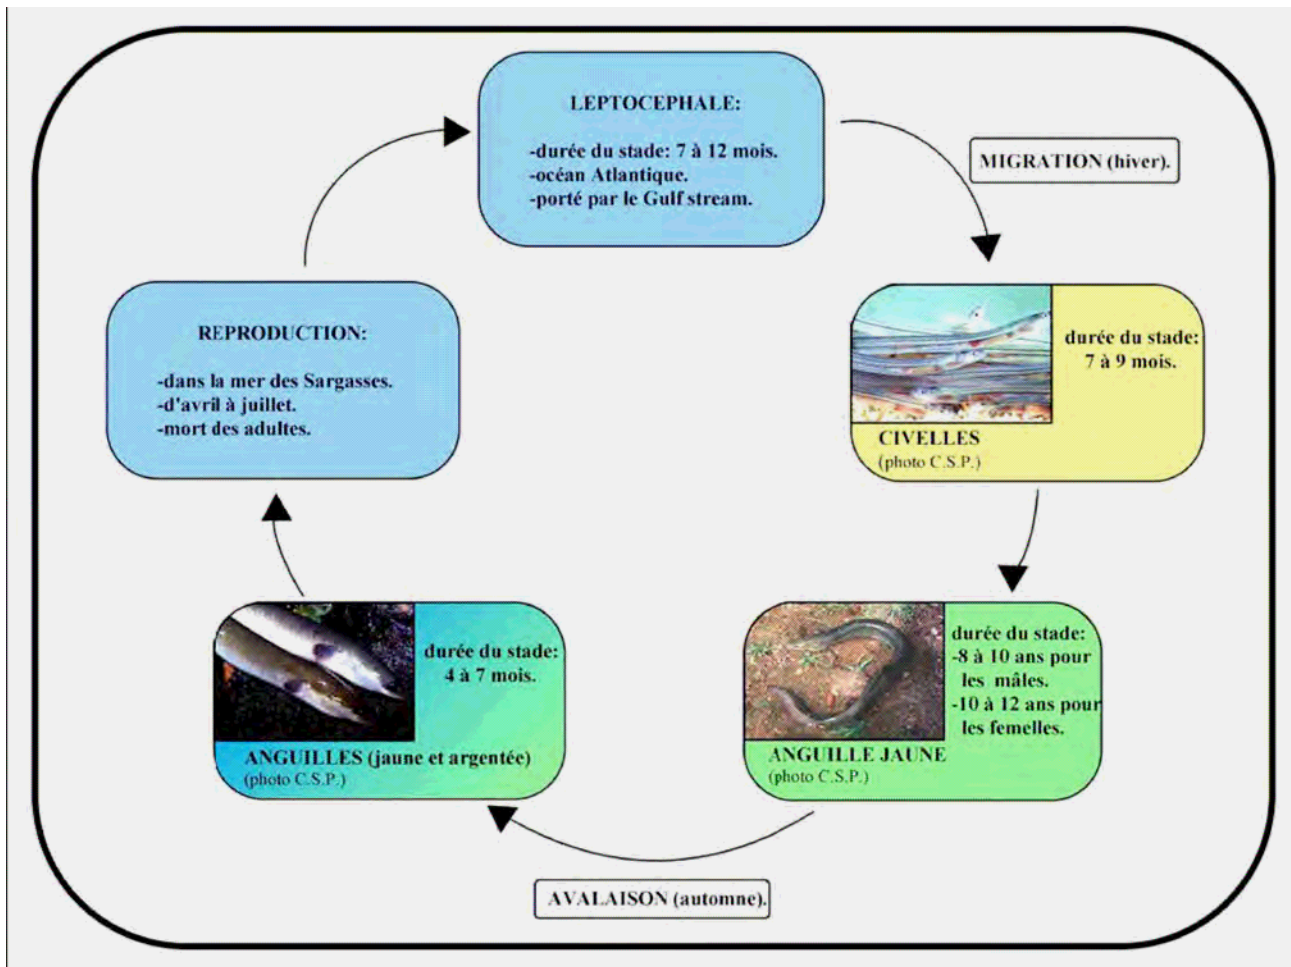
LEPTOCEPHALE:

-durée du stade: 7 à 12 mois.
-océan Atlantique.
-porté par le Gulf stream.

MIGRATION (hiver).

durée du stade: 7 à 9 mois.

CIVELLES
(photo C.S.P.)

durée du stade:
-8 à 10 ans pour les mâles.
-10 à 12 ans pour les femelles.

ANGUILLE JAUNE
(photo C.S.P.)

AVALAISON (automne).

durée du stade: 4 à 7 mois.

ANGUILLES (jaune et argentée)
(photo C.S.P.)

REPRODUCTION:

-dans la mer des Sargasses.
-d'avril à juillet.
-mort des adultes.